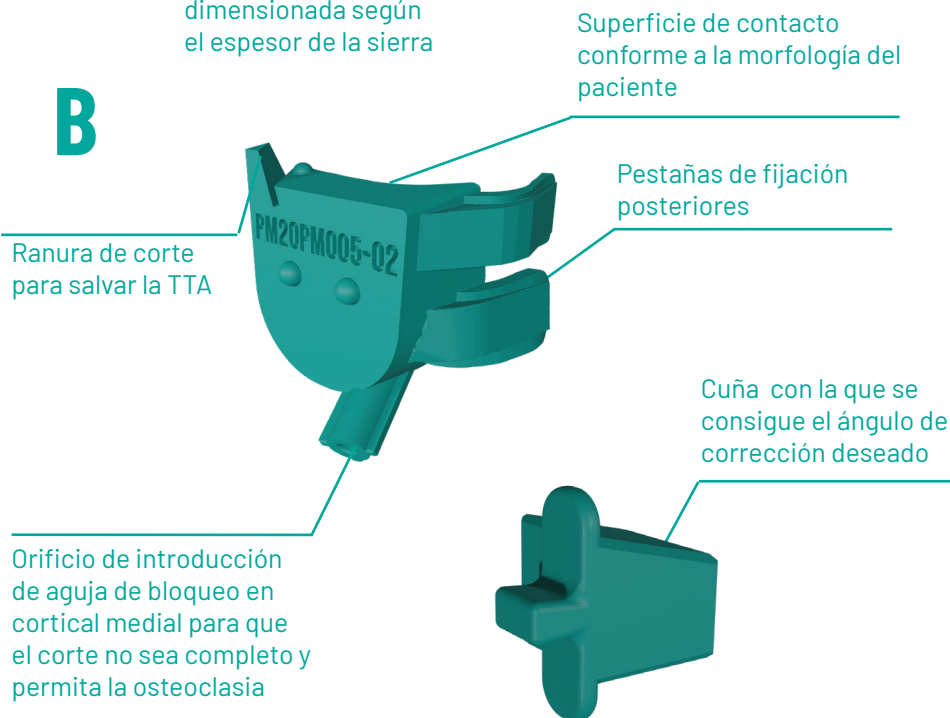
dimensionada según el espesor de la sierra

Superficie de contacto conforme a la morfología del paciente

B

PM20PM005-02

Pestañas de fijación posteriores

Ranura de corte para salvar la TTA

Cuña  con la que se consigue el ángulo de corrección deseado

Orificio de introducción de aguja de bloqueo en cortical medial para que el corte no sea completo y permita la osteoclasia